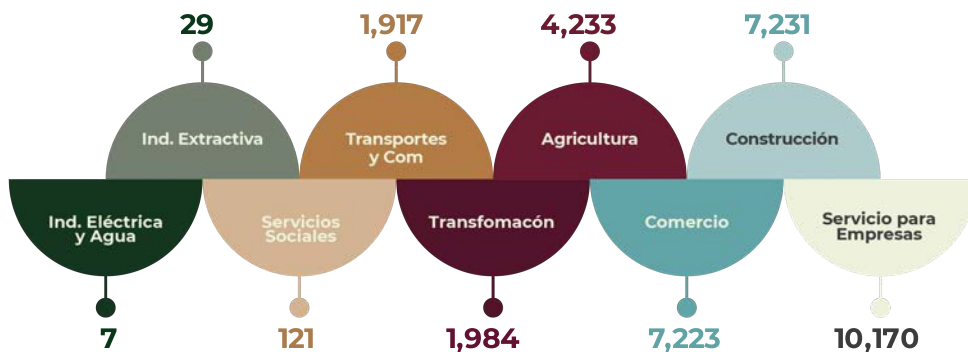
29

1,917

4,233

7,231

Ind. Extractiva

Transportes y Com

Agricultura

Construcción

Ind. Eléctrica y Agua

Servicios Sociales

Transfomacón

Comercio

Servicio para Empresas

7

121

1,984

7,223

10,170